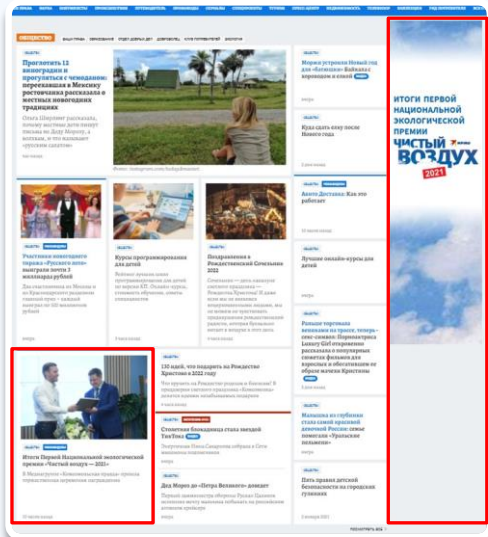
ОБЩЕСТВО

Прогоуять 12 виноградин и прогуляться с чемоданом: переехавшая в Мексику россиянка рассказала о местных новогодних традициях

Мороз устроил Новый год для «Бегемота»: Байкалаз ворошаем в олимп

Куда сдать елку после Нового года

Фото: instagram.com

Участники новогоднего парада «Русского лото» выиграли почти 7 миллиардов рублей

Курсы программирования для детей

Поздравления в Рождественский Сочельник 2022

Лучшие онлайн-курсы для детей

Рынки торговли веганами на трассе

130 идей, что подарить на Рождество Христово в 2022 году

Итоги Первой Национальной экологической премии «Чистый воздух — 2021»

ИТОГИ ПЕРВОЙ НАЦИОНАЛЬНОЙ ЭКОЛОГИЧЕСКОЙ ПРЕМИИ
ЧИСТЫЙ ВОЗДУХ
2021

Пять правил детской безопасности на городских горках

ПОСМОТРЕТЬ ВСЕ